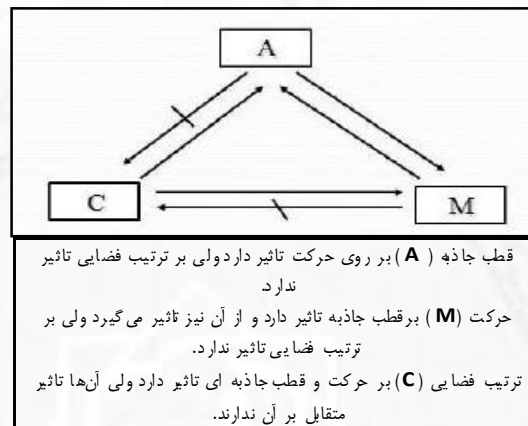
A

C

M

قطب جاذبه ( A ) بر روی حرکت تاثیر دارد ولی بر ترتیب فضایی تاثیر ندارد.

حرکت (M) برقطب جاذبه تاثیر دارد و از آن نیز تاثیر می‌گیرد ولی بر ترتیب فضایی تاثیر ندارد.

ترتیب فضایی (C) بر حرکت و قطب جاذبه ای تاثیر دارد ولی آن‌ها تاثیر متقابل بر آن ندارند.